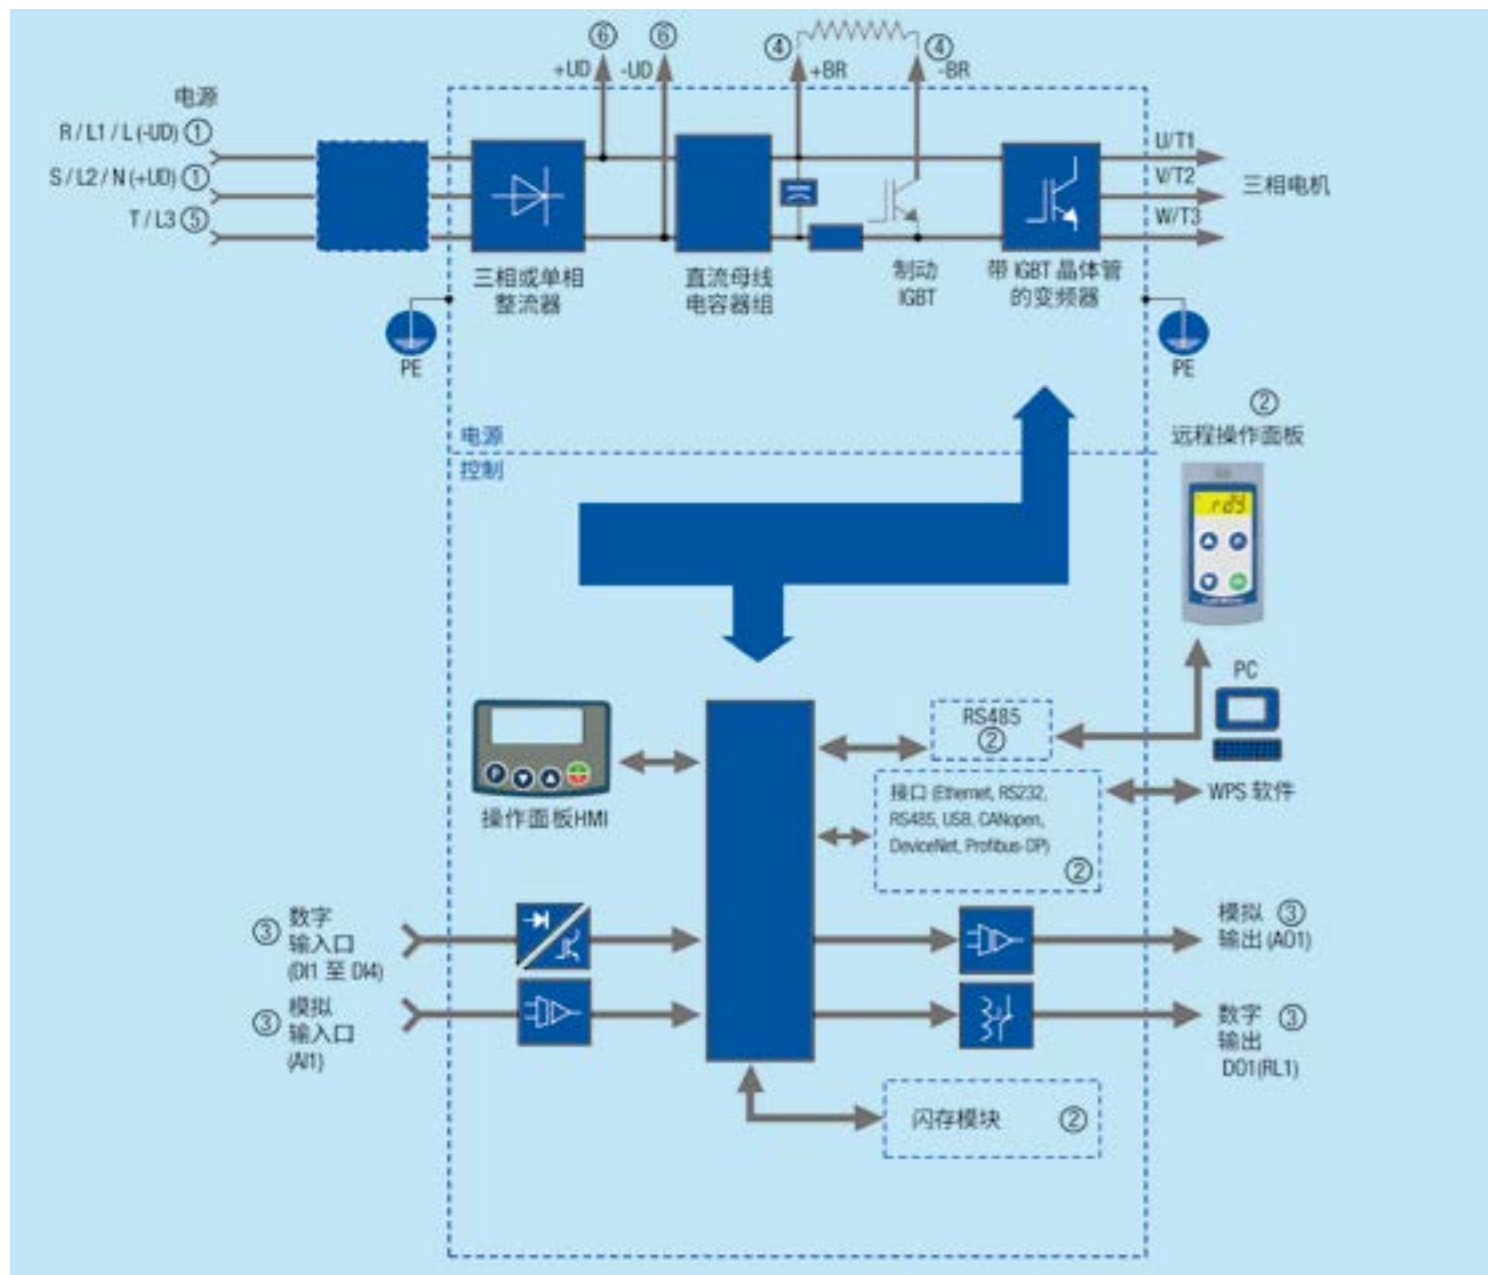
⑥ +UD ⑥ -UD ④ +BR ④ -BR

电源
R / L1 / L (-UD) ①
S / L2 / N (+UD) ①
T / L3 ⑤

三相或单相整流器
直流母线电容器组
制动 IGBT
带 IGBT 晶体管的变频器

U/T1
V/T2
W/T3
三相电机

PE
PE

电源
控制

②
远程操作面板

PC

RS485
②

操作面板HMI

接口 (Ethernet, RS232, RS485, USB, CANopen, DeviceNet, Profibus-DP) ②

WPS 软件

③ 数字输入口 (DI1 至 DI4)
③ 模拟输入口 (AI1)

模拟 ③ 输出 (AO1)
数字 ③ 输出 DO1(RL1)

闪存模块 ②